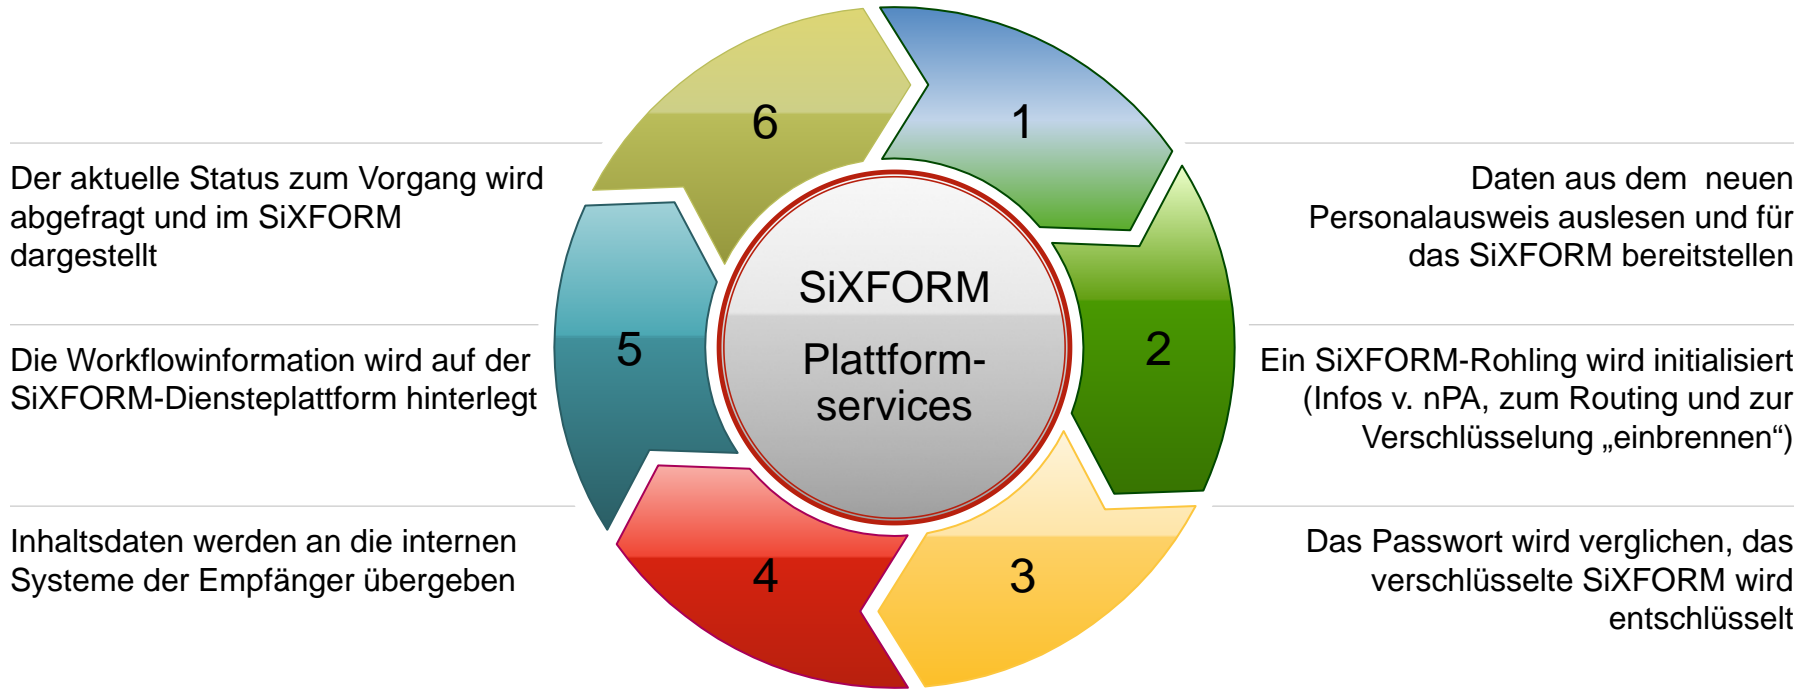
Der aktuelle Status zum Vorgang wird abgefragt und im SiXFORM dargestellt

Die Workflowinformation wird auf der SiXFORM-Diensteplattform hinterlegt

Inhaltsdaten werden an die internen Systeme der Empfänger übergeben

6

1

SiXFORM

Plattform-services

5

2

4

3

Daten aus dem neuen Personalausweis auslesen und für das SiXFORM bereitstellen

Ein SiXFORM-Rohling wird initialisiert (Infos v. nPA, zum Routing und zur Verschlüsselung „einbrennen“)

Das Passwort wird verglichen, das verschlüsselte SiXFORM wird entschlüsselt